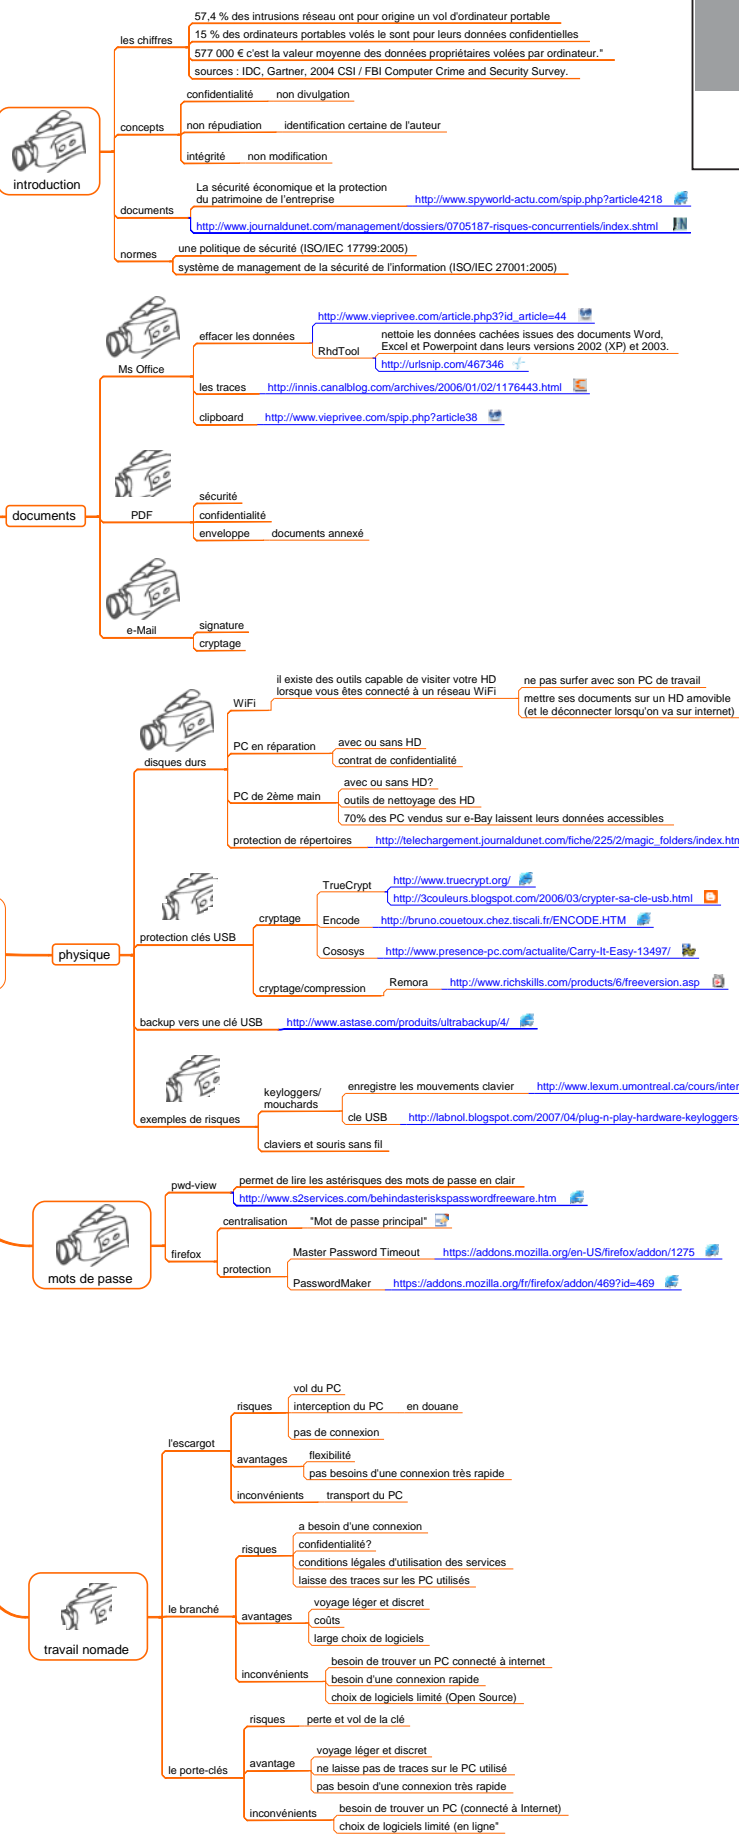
introduction

les chiffres
57,4 % des intrusions réseau ont pour origine un vol d'ordinateur portable
15 % des ordinateurs portables volés le sont pour leurs données confidentielles
577 000 € c'est la valeur moyenne des données propriétaires volées par ordinateur."
sources : IDC, Gartner, 2004 CSI / FBI Computer Crime and Security Survey.

concepts
confidentialité non divulgation
non répudiation identification certaine de l'auteur
intégrité non modification

documents
La sécurité économique et la protection du patrimoine de l'entreprise http://www.spyworld-actu.com/spip.php?article4218
http://www.journaldunet.com/management/dossiers/0705187-risques-concurrentiels/index.shtml

normes
une politique de sécurité (ISO/IEC 17799:2005)
système de management de la sécurité de l'information (ISO/IEC 27001:2005)

documents

Ms Office
effacer les données
http://www.vieprivee.com/article.php3?id_article=44
RhdTool
nettoie les données cachées issues des documents Word, Excel et Powerpoint dans leurs versions 2002 (XP) et 2003.
http://urlsnip.com/467346
les traces http://innis.canalblog.com/archives/2006/01/02/1176443.html
clipboard http://www.vieprivee.com/spip.php?article38

PDF
sécurité
confidentialité
enveloppe documents annexé

e-Mail
signature
cryptage

physique

disques durs
WiFi
il existe des outils capable de visiter votre HD lorsque vous êtes connecté à un réseau WiFi
ne pas surfer avec son PC de travail
mettre ses documents sur un HD amovible (et le déconnecter lorsqu'on va sur internet)
PC en réparation
avec ou sans HD
contrat de confidentialité
PC de 2ème main
avec ou sans HD?
outils de nettoyage des HD
70% des PC vendus sur e-Bay laissent leurs données accessibles
protection de répertoires http://telechargement.journaldunet.com/fiche/225/2/magic_folders/index.htm

protection clés USB
cryptage
TrueCrypt
http://www.truecrypt.org/
http://3couleurs.blogspot.com/2006/03/crypter-sa-cle-usb.html
Encode http://bruno.couetoux.chez.tiscali.fr/ENCODE.HTM
Cososys http://www.presence-pc.com/actualite/Carry-It-Easy-13497/
cryptage/compression
Remora http://www.richskills.com/products/6/freeversion.asp

backup vers une clé USB http://www.astase.com/produits/ultrabackup/4/

exemples de risques
keyloggers/ mouchards
enregistre les mouvements clavier http://www.lexum.umontreal.ca/cours/inter
cle USB http://labnol.blogspot.com/2007/04/plug-n-play-hardware-keyloggers
claviers et souris sans fil

mots de passe
pwd-view
permet de lire les astérisques des mots de passe en clair
http://www.s2services.com/behindasteriskspasswordfreeware.htm
firefox
centralisation "Mot de passe principal"
protection
Master Password Timeout https://addons.mozilla.org/en-US/firefox/addon/1275
PasswordMaker https://addons.mozilla.org/fr/firefox/addon/469?id=469

travail nomade

l'escargot
risques
vol du PC
interception du PC en douane
pas de connexion
avantages
flexibilité
pas besoins d'une connexion très rapide
inconvénients transport du PC

le branché
risques
a besoin d'une connexion
confidentialité?
conditions légales d'utilisation des services
laisse des traces sur les PC utilisés
avantages
voyage léger et discret
coûts
large choix de logiciels
inconvénients
besoin de trouver un PC connecté à internet
besoin d'une connexion rapide
choix de logiciels limité (Open Source)

le porte-clés
risques perte et vol de la clé
avantage
voyage léger et discret
ne laisse pas de traces sur le PC utilisé
pas besoin d'une connexion très rapide
inconvénients
besoin de trouver un PC (connecté à Internet)
choix de logiciels limité (en ligne"